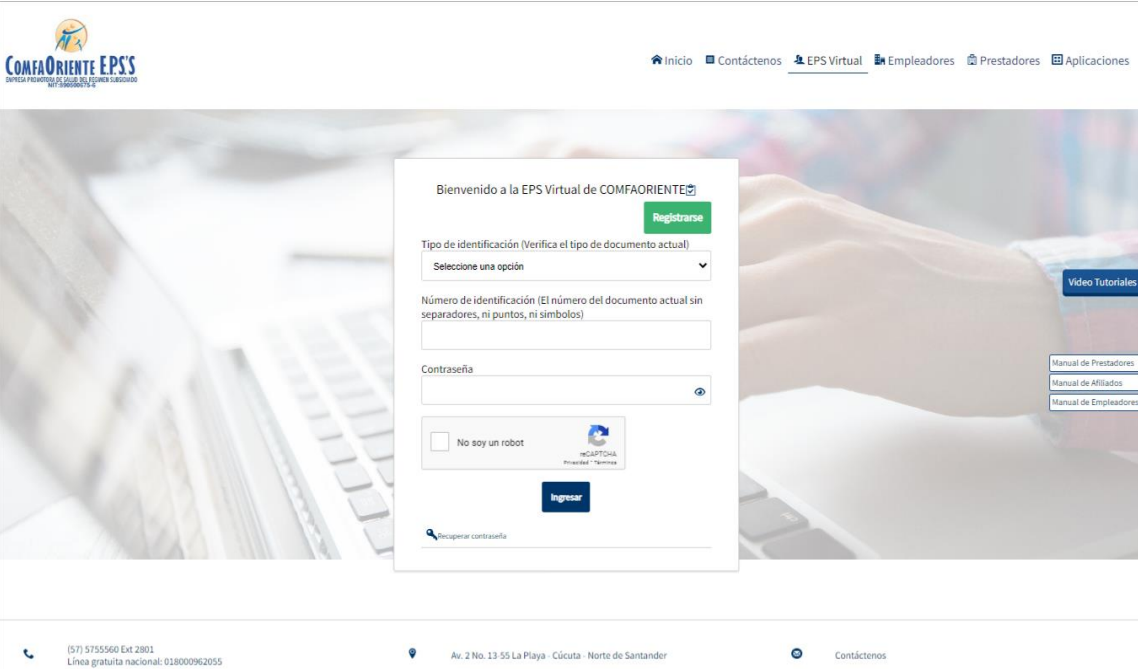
COMFAORIENTE EPS'S
EMPRESA PROMOTORA DE SALUD DEL REGIMEN SUBSIDIADO
NIT:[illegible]

Inicio Contáctenos EPS Virtual Empleadores Prestadores Aplicaciones

Bienvenido a la EPS Virtual de COMFAORIENTE

Registrarse

Tipo de identificación (Verifica el tipo de documento actual)

Seleccione una opción

Número de identificación (El número del documento actual sin separadores, ni puntos, ni simbolos)

Contraseña

No soy un robot
reCAPTCHA
Privacidad - Términos

Ingresar

Recuperar contraseña

Video Tutoriales

Manual de Prestadores
Manual de Afiliados
Manual de Empleadores

(57) 5755560 Ext 2801
Línea gratuita nacional: 018000962055

Av. 2 No. 13-55 La Playa - Cúcuta - Norte de Santander

Contáctenos